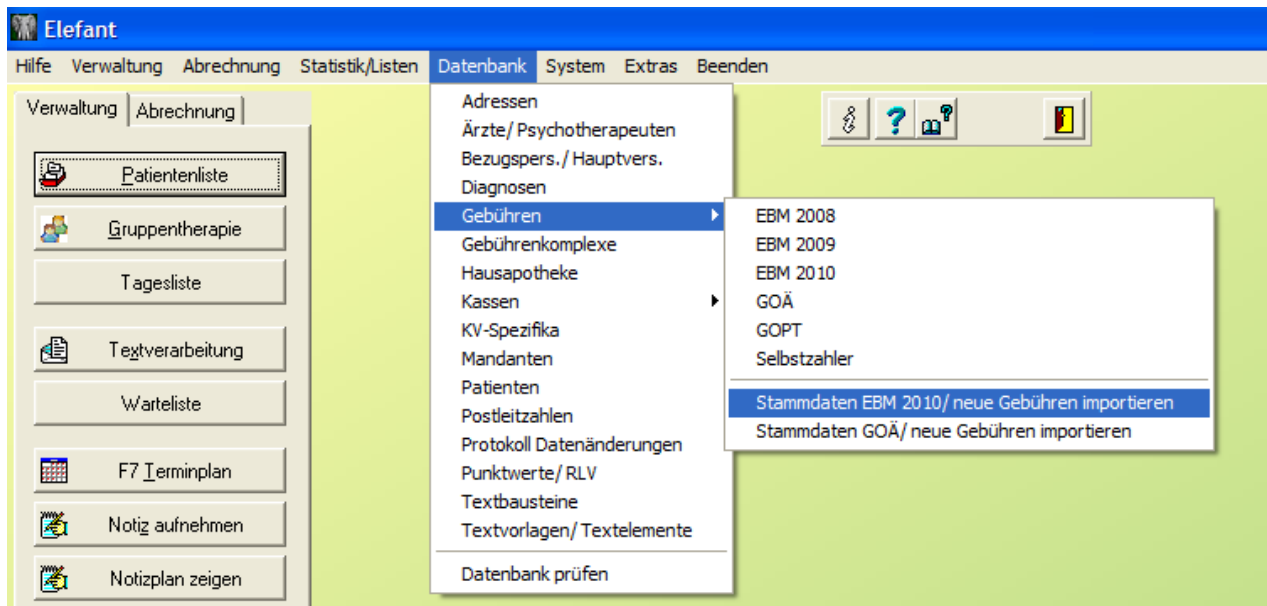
Elefant

Hilfe Verwaltung Abrechnung Statistik/Listen Datenbank System Extras Beenden

Verwaltung Abrechnung

Patientenliste

Gruppentherapie

Tagesliste

Textverarbeitung

Warteliste

F7 Terminplan

Notiz aufnehmen

Notizplan zeigen

Adressen
Ärzte/ Psychotherapeuten
Bezugspers./ Hauptvers.
Diagnosen
Gebühren
Gebührenkomplexe
Hausapotheke
Kassen
KV-Spezifika
Mandanten
Patienten
Postleitzahlen
Protokoll Datenänderungen
Punktwerte/ RLV
Textbausteine
Textvorlagen/ Textelemente
Datenbank prüfen

EBM 2008
EBM 2009
EBM 2010
GOÄ
GOPT
Selbstzahler
Stammdaten EBM 2010/ neue Gebühren importieren
Stammdaten GOÄ/ neue Gebühren importieren